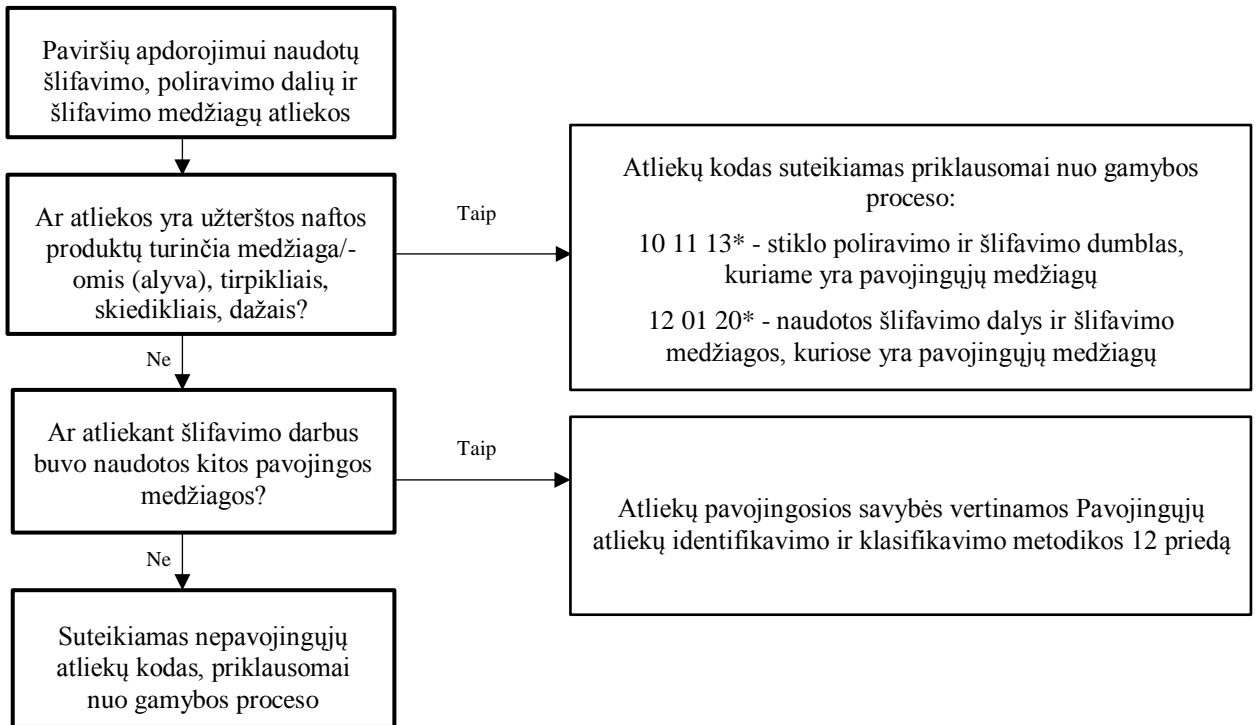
Paviršių apdorojimui naudotų šlifavimo, poliravimo dalių ir šlifavimo medžiagų atliekos

Ar atliekos yra užterštos naftos produktų turinčia medžiaga/-omis (alyva), tirpikliais, skiedikliais, dažais?

Taip

Atliekų kodas suteikiamas priklausomai nuo gamybos proceso:

10 11 13* - stiklo poliravimo ir šlifavimo dumblas, kuriame yra pavojingųjų medžiagų

12 01 20* - naudotos šlifavimo dalys ir šlifavimo medžiagos, kuriose yra pavojingųjų medžiagų

Ne

Ar atliekant šlifavimo darbus buvo naudotos kitos pavojingos medžiagos?

Taip

Atliekų pavojingosios savybės vertinamos Pavojingųjų atliekų identifikavimo ir klasifikavimo metodikos 12 priedą

Ne

Suteikiamas nepavojingųjų atliekų kodas, priklausomai nuo gamybos proceso